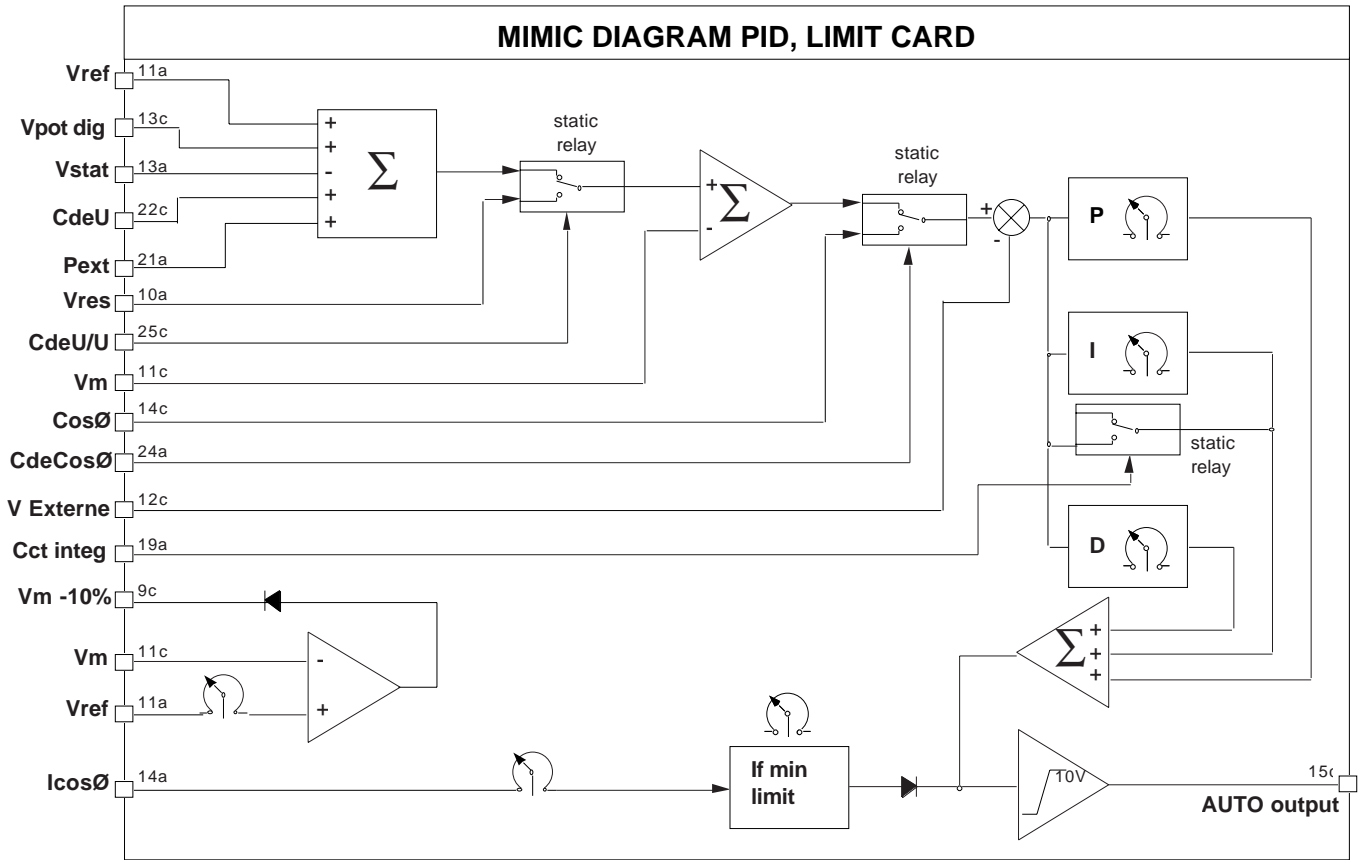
MIMIC DIAGRAM PID, LIMIT CARD

Vref 11a
Vpot dig 13c
Vstat 13a
CdeU 22c
Pext 21a
Vres 10a
CdeU/U 25c
Vm 11c
CosØ 14c
CdeCosØ 24a
V Externe 12c
Cct integ 19a
Vm -10% 9c
Vm 11c
Vref 11a
IcosØ 14a

+
+
-
+
+
$\sum$

static relay

+
$\sum$
-

static relay

+
-

P

I

static relay

D

$\sum$
+
+
+

-
+

If min limit

10V

15(
AUTO output